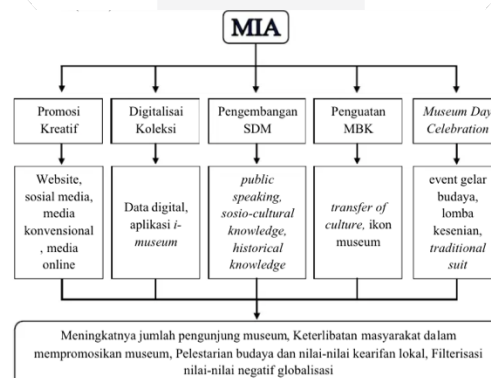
MIA

Promosi Kreatif

Digitalisai Koleksi

Pengembangan SDM

Penguatan MBK

Museum Day Celebration

Website, sosial media, media konvensional, media online

Data digital, aplikasi i-museum

public speaking, sosio-cultural knowledge, historical knowledge

transfer of culture, ikon museum

event gelar budaya, lomba kesenian, traditional suit

Meningkatnya jumlah pengunjung museum, Keterlibatan masyarakat dalam mempromosikan museum, Pelestarian budaya dan nilai-nilai kearifan lokal, Filterisasi nilai-nilai negatif globalisasi